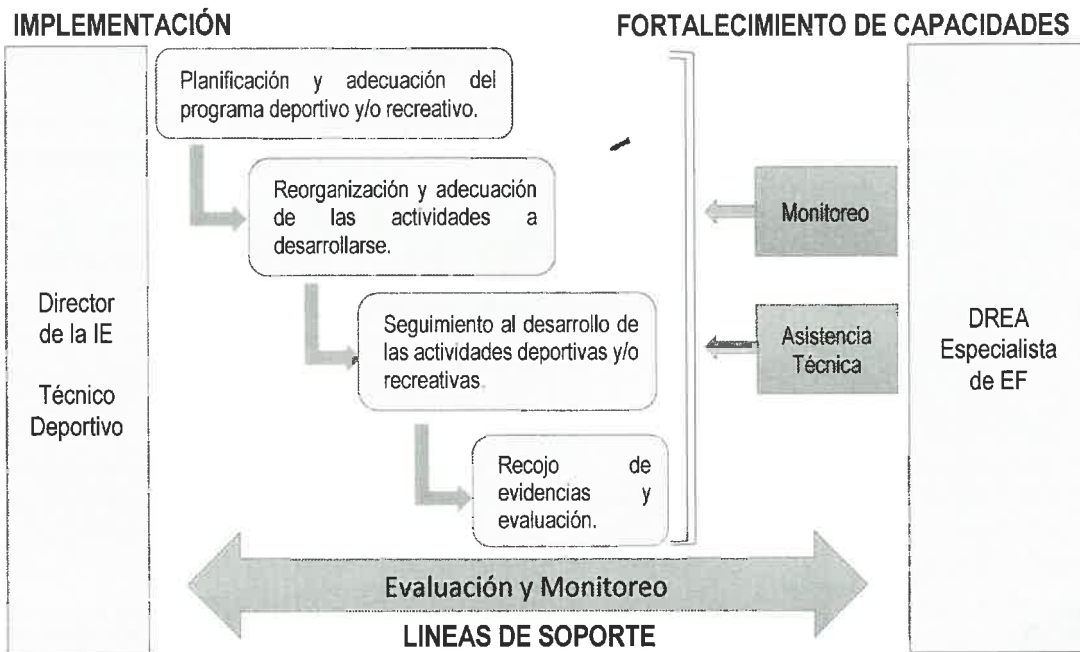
IMPLEMENTACIÓN

FORTALECIMIENTO DE CAPACIDADES

Director de la IE

Técnico Deportivo

Planificación y adecuación del programa deportivo y/o recreativo.

Reorganización y adecuación de las actividades a desarrollarse.

Seguimiento al desarrollo de las actividades deportivas y/o recreativas.

Recojo de evidencias y evaluación.

Monitoreo

Asistencia Técnica

DREA Especialista de EF

Evaluación y Monitoreo

LINEAS DE SOPORTE